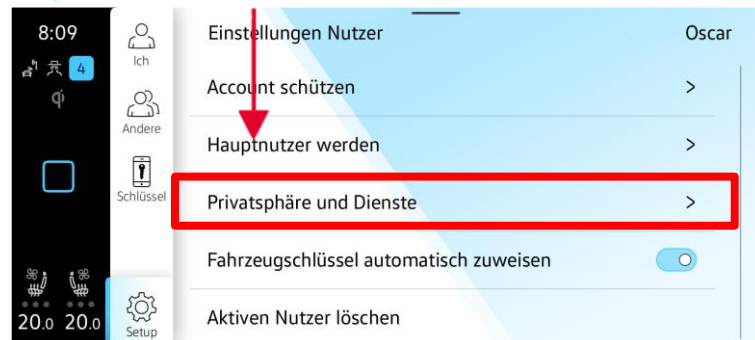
8:09
4
Ich
Andere
Schlüssel
20.0 20.0
Setup

Einstellungen Nutzer Oscar
Account schützen >
Hauptnutzer werden >
Privatsphäre und Dienste >
Fahrzeugschlüssel automatisch zuweisen
Aktiven Nutzer löschen